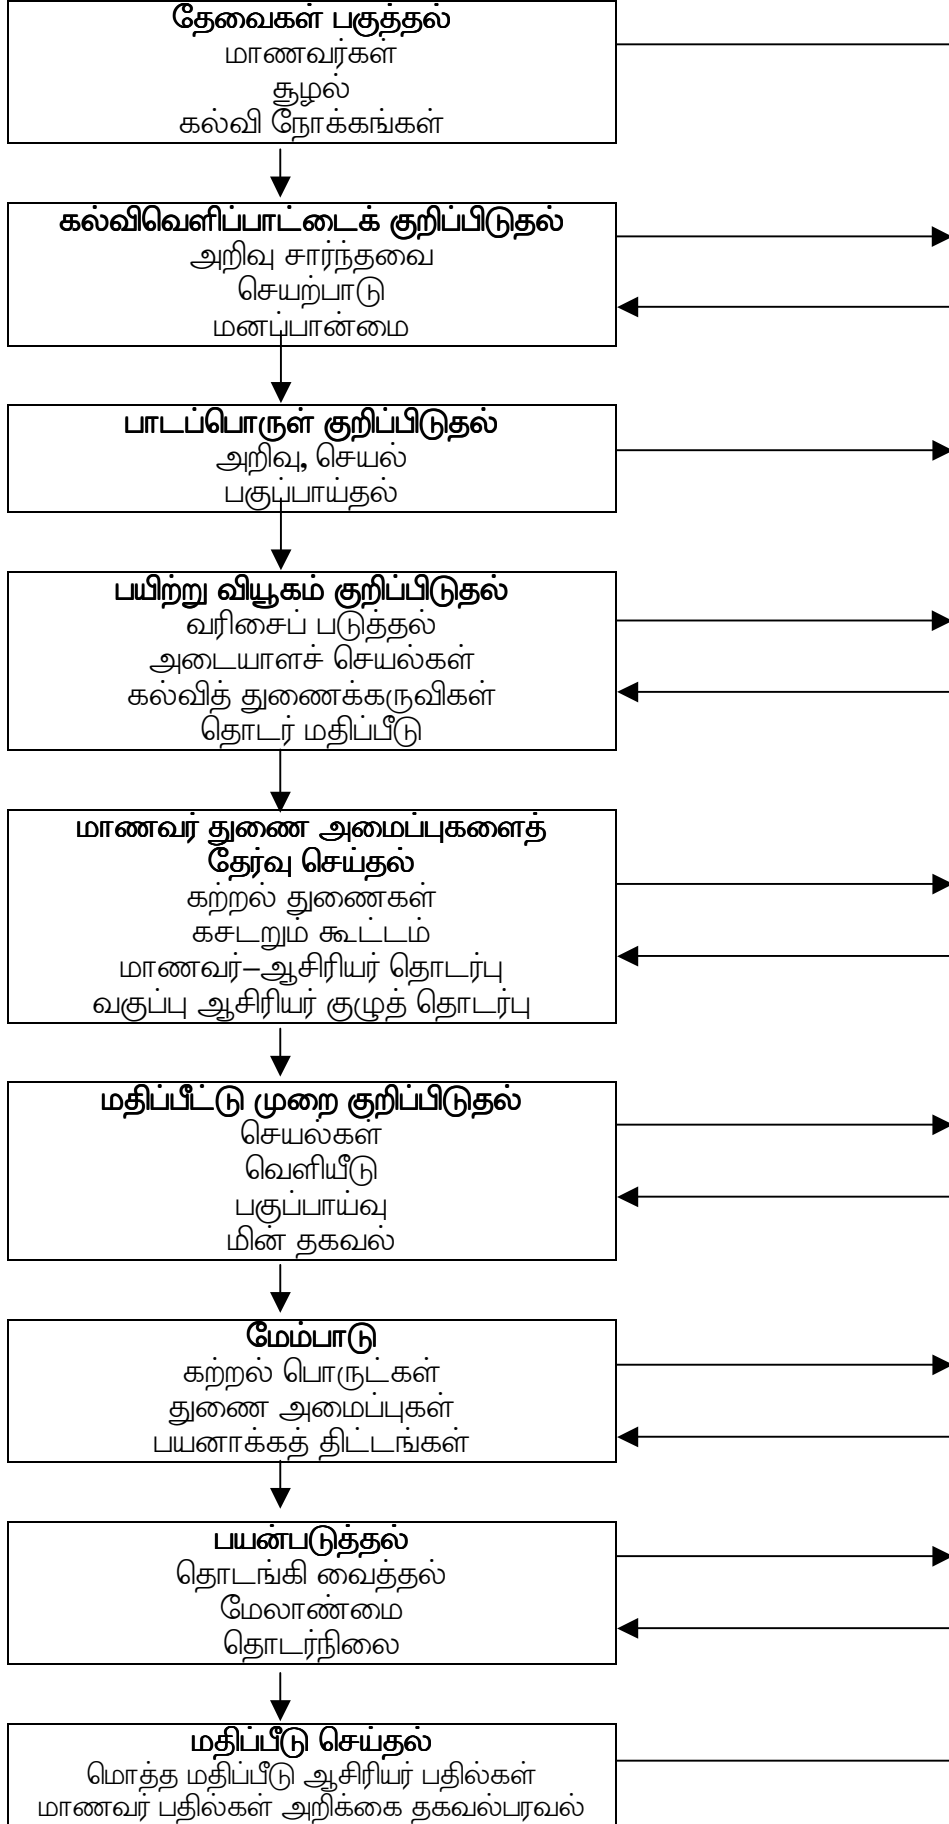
தேவைகள் பகுத்தல்
மாணவர்கள்
சூழல்
கல்வி நோக்கங்கள்

கல்விவெளிப்பாட்டைக் குறிப்பிடுதல்
அறிவு சார்ந்தவை
செயற்பாடு
மனப்பான்மை

பாடப்பொருள் குறிப்பிடுதல்
அறிவு, செயல்
பகுப்பாய்தல்

பயிற்று வியூகம் குறிப்பிடுதல்
வரிசைப் படுத்தல்
அடையாளச் செயல்கள்
கல்வித் துணைக்கருவிகள்
தொடர் மதிப்பீடு

மாணவர் துணை அமைப்புகளைத் தேர்வு செய்தல்
கற்றல் துணைகள்
கசடறும் கூட்டம்
மாணவர்–ஆசிரியர் தொடர்பு
வகுப்பு ஆசிரியர் குழுத் தொடர்பு

மதிப்பீட்டு முறை குறிப்பிடுதல்
செயல்கள்
வெளியீடு
பகுப்பாய்வு
மின் தகவல்

மேம்பாடு
கற்றல் பொருட்கள்
துணை அமைப்புகள்
பயனாக்கத் திட்டங்கள்

பயன்படுத்தல்
தொடங்கி வைத்தல்
மேலாண்மை
தொடர்நிலை

மதிப்பீடு செய்தல்
மொத்த மதிப்பீடு ஆசிரியர் பதில்கள்
மாணவர் பதில்கள் அறிக்கை தகவல்பரவல்